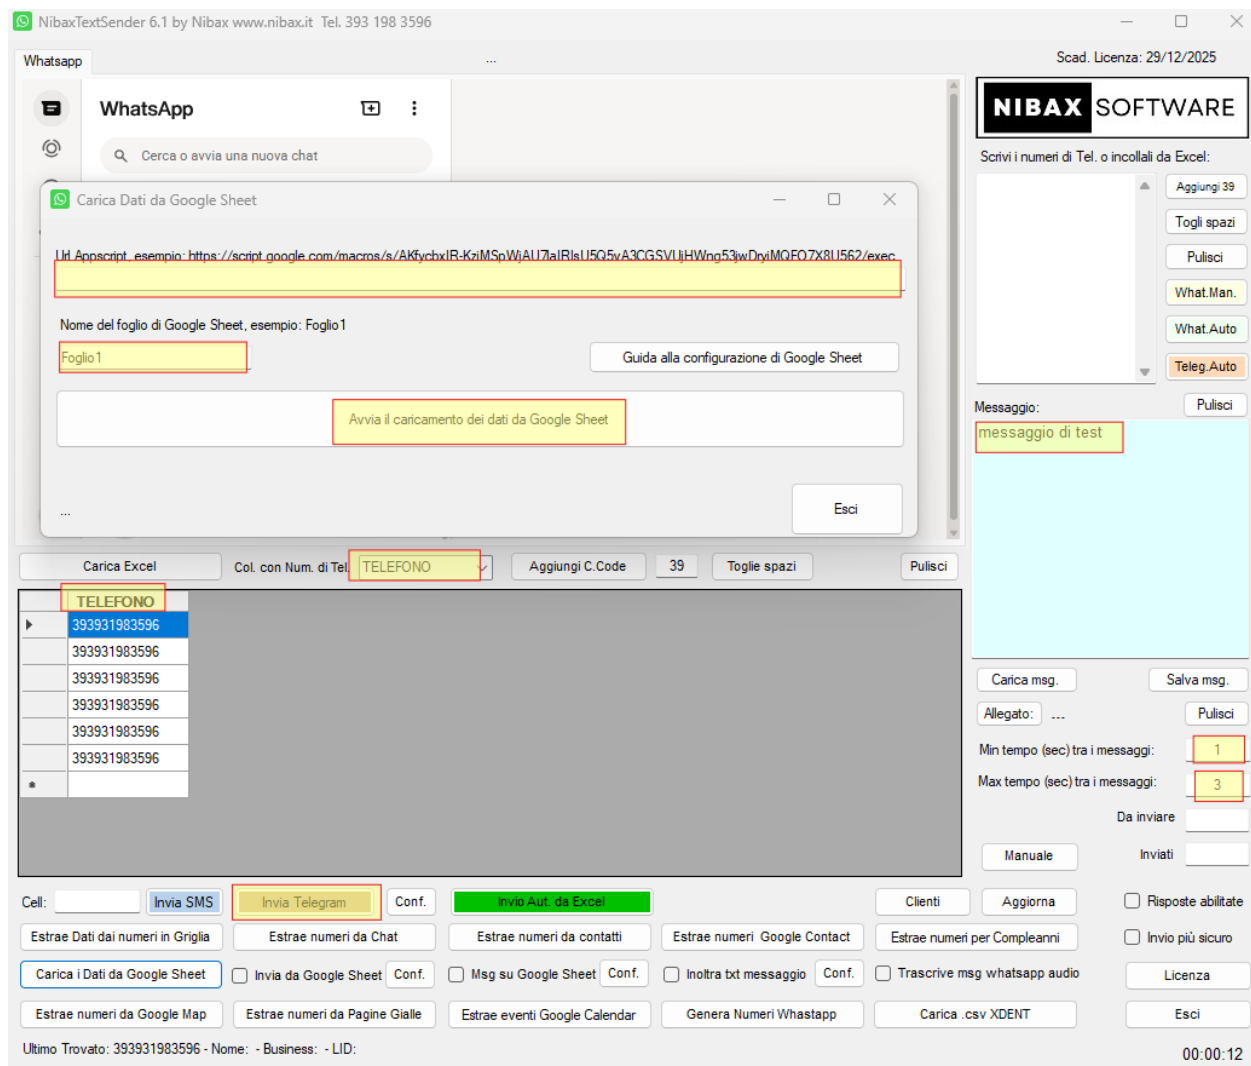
NibaxTextSender 6.1 by Nibax www.nibax.it Tel. 393 198 3596

Whatsapp

...

Scad. Licenza: 29/12/2025

WhatsApp

Cerca o avvia una nuova chat

Carica Dati da Google Sheet

Url Appscript, esempio: https://script.google.com/macros/s/AKfycbxIR-KziMSpWjAU7aIRIsU5Q5vA3CGSVUjHWnq53jwDryiMQFQ7X8U562/exec

Nome del foglio di Google Sheet, esempio: Foglio1

Foglio1

Guida alla configurazione di Google Sheet

Avvia il caricamento dei dati da Google Sheet

...

Esci

NIBAX SOFTWARE

Scrivi i numeri di Tel. o incollali da Excel:

Aggiungi 39

Togli spazi

Pulisci

What.Man.

What.Auto

Teleg.Auto

Messaggio:

Pulisci

messaggio di test

Carica Excel

Col. con Num. di Tel.

TELEFONO

Aggiungi C.Code

39

Toglie spazi

Pulisci

| | TELEFONO |
|---|---|
| ▶ | 393931983596 |
| | 393931983596 |
| | 393931983596 |
| | 393931983596 |
| | 393931983596 |
| | 393931983596 |
| * | |

Carica msg.

Salva msg.

Allegato:

...

Pulisci

Min tempo (sec) tra i messaggi:

1

Max tempo (sec) tra i messaggi:

3

Da inviare

Manuale

Inviati

Cell:

Invia SMS

Invia Telegram

Conf.

Invio Aut. da Excel

Clienti

Aggiorna

Risposte abilitate

Estrae Dati dai numeri in Griglia

Estrae numeri da Chat

Estrae numeri da contatti

Estrae numeri Google Contact

Estrae numeri per Compleanni

Invio più sicuro

Carica i Dati da Google Sheet

Invia da Google Sheet

Conf.

Msg su Google Sheet

Conf.

Inoltra txt messaggio

Conf.

Trascrive msg whatsapp audio

Licenza

Estrae numeri da Google Map

Estrae numeri da Pagine Gialle

Estrae eventi Google Calendar

Genera Numeri Whastapp

Carica .csv XDENT

Esci

Ultimo Trovato: 393931983596 - Nome: - Business: - LID:

00:00:12